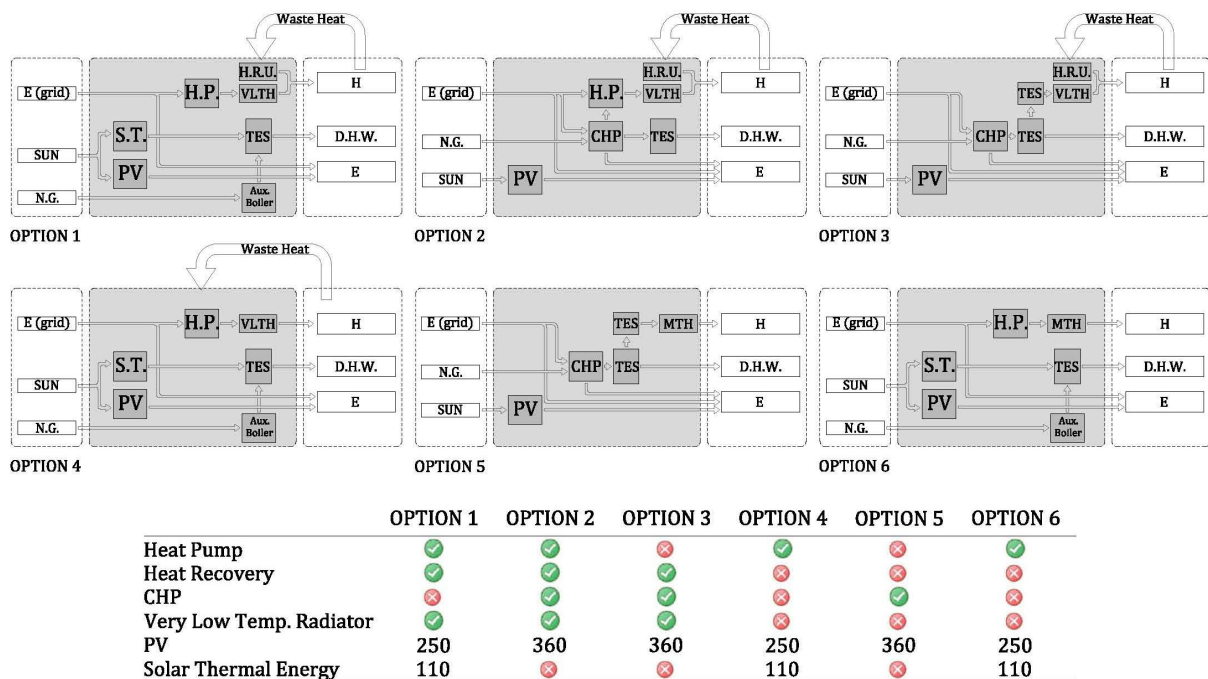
Waste Heat

E (grid)
SUN
N.G.
H.P.
H.R.U.
VLTH
S.T.
TES
PV
Aux. Boiler
H
D.H.W.
E

OPTION 1

Waste Heat

E (grid)
N.G.
SUN
H.P.
H.R.U.
VLTH
CHP
TES
PV
H
D.H.W.
E

OPTION 2

Waste Heat

E (grid)
N.G.
SUN
TES
H.R.U.
VLTH
CHP
TES
PV
H
D.H.W.
E

OPTION 3

Waste Heat

E (grid)
SUN
N.G.
H.P.
VLTH
S.T.
TES
PV
Aux. Boiler
H
D.H.W.
E

OPTION 4

E (grid)
N.G.
SUN
TES
MTH
CHP
TES
PV
H
D.H.W.
E

OPTION 5

E (grid)
SUN
N.G.
H.P.
MTH
S.T.
TES
PV
Aux. Boiler
H
D.H.W.
E

OPTION 6

| | OPTION 1 | OPTION 2 | OPTION 3 | OPTION 4 | OPTION 5 | OPTION 6 |
|---|---|---|---|---|---|---|
| Heat Pump | ✓ | ✓ | ✗ | ✓ | ✗ | ✓ |
| Heat Recovery | ✓ | ✓ | ✓ | ✗ | ✗ | ✗ |
| CHP | ✗ | ✓ | ✓ | ✗ | ✓ | ✗ |
| Very Low Temp. Radiator | ✓ | ✓ | ✓ | ✗ | ✗ | ✗ |
| PV | 250 | 360 | 360 | 250 | 360 | 250 |
| Solar Thermal Energy | 110 | ✗ | ✗ | 110 | ✗ | 110 |